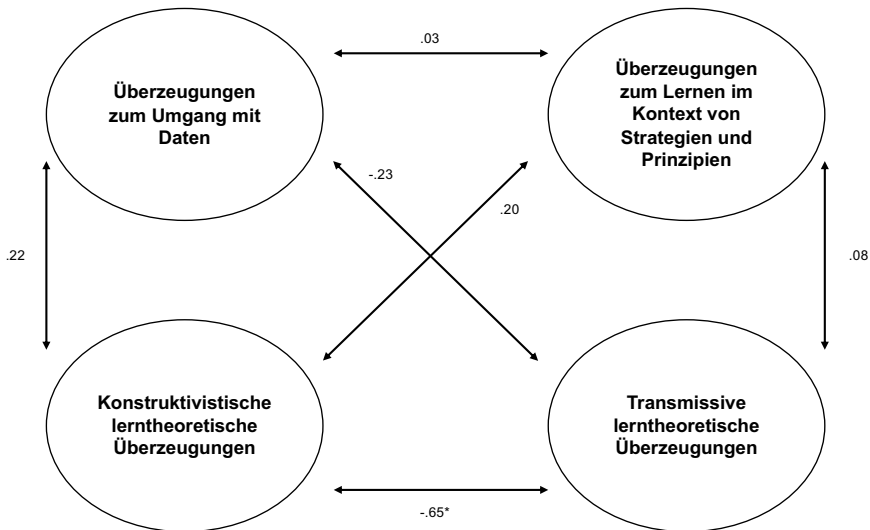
.03

Überzeugungen zum Umgang mit Daten

Überzeugungen zum Lernen im Kontext von Strategien und Prinzipien

-.23

.20

.22

.08

Konstruktivistische lerntheoretische Überzeugungen

Transmissive lerntheoretische Überzeugungen

-.65*